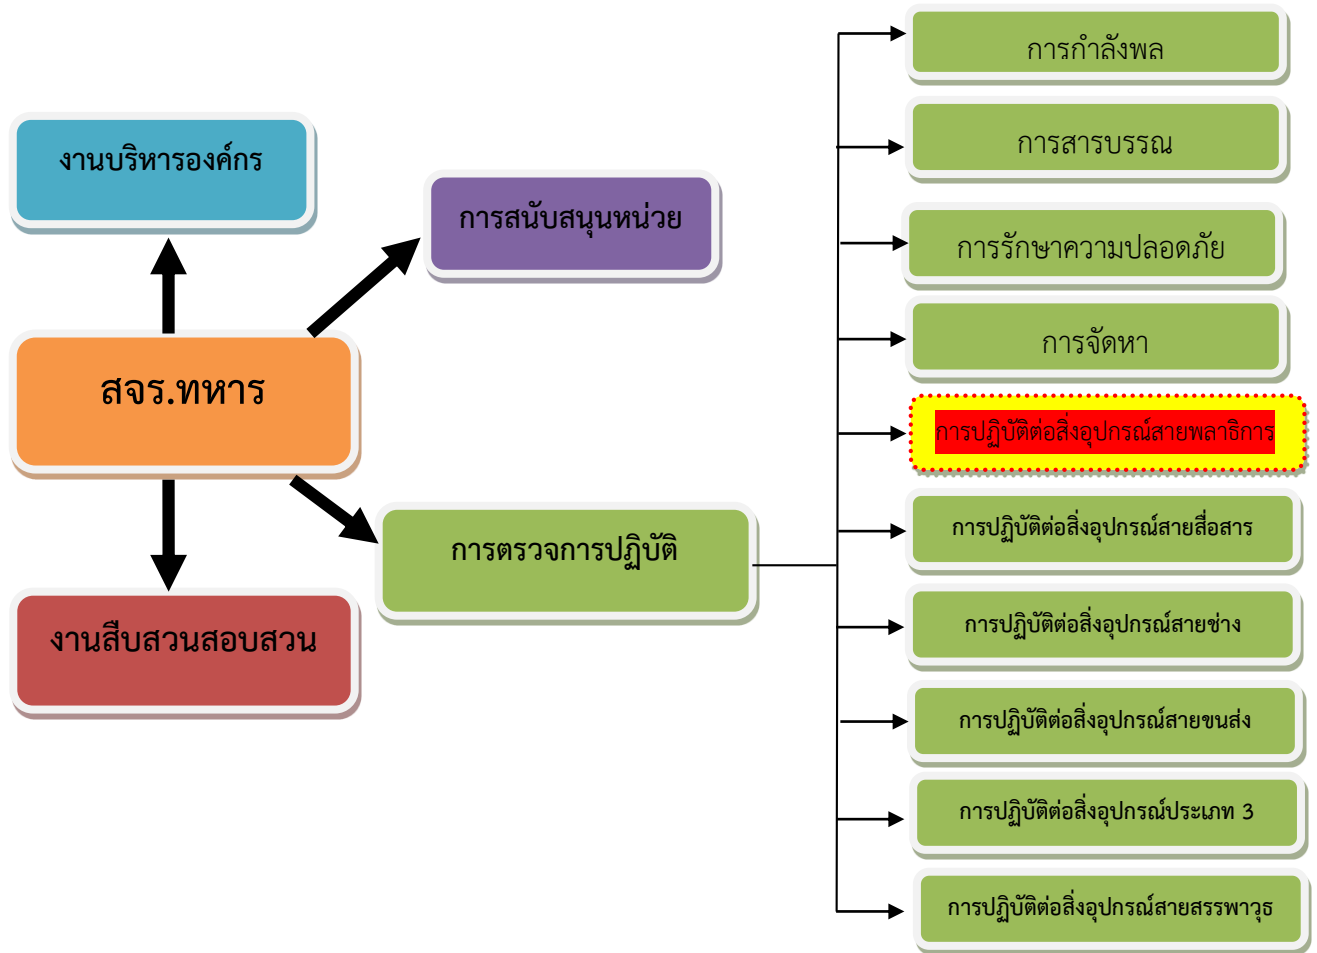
งานบริหารองค์กร

การสนับสนุนหน่วย

สจร.ทหาร

การตรวจการปฏิบัติ

งานสืบสวนสอบสวน

การกำลังพล

การสารบรรณ

การรักษาความปลอดภัย

การจัดหา

การปฏิบัติต่อสิ่งอุปกรณ์สายพลาธิการ

การปฏิบัติต่อสิ่งอุปกรณ์สายสื่อสาร

การปฏิบัติต่อสิ่งอุปกรณ์สายช่าง

การปฏิบัติต่อสิ่งอุปกรณ์สายขนส่ง

การปฏิบัติต่อสิ่งอุปกรณ์ประเภท 3

การปฏิบัติต่อสิ่งอุปกรณ์สายสรรพาวุธ